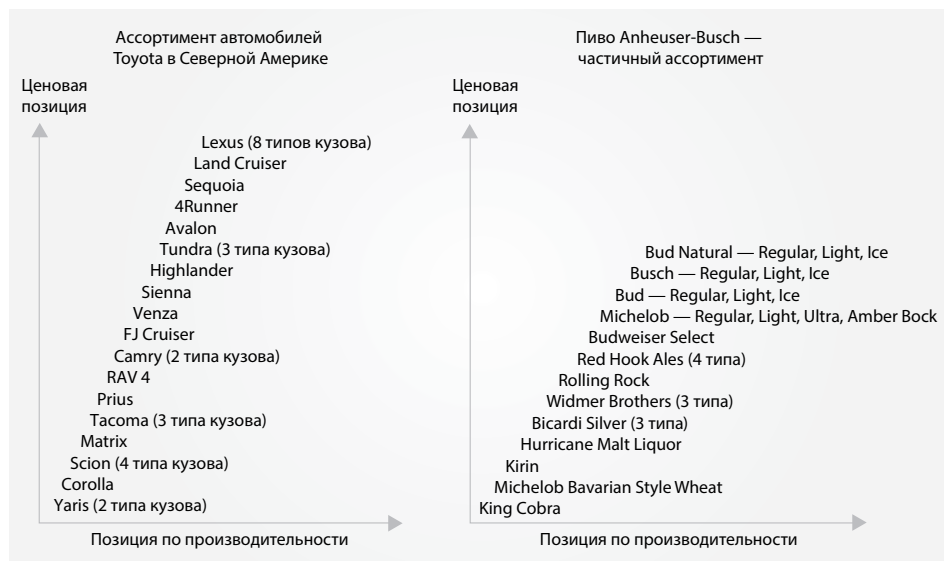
Ассортимент автомобилей Toyota в Северной Америке

Ценовая позиция

Lexus (8 типов кузова)
Land Cruiser
Sequoia
4Runner
Avalon
Tundra (3 типа кузова)
Highlander
Sienna
Venza
FJ Cruiser
Camry (2 типа кузова)
RAV 4
Prius
Tacoma (3 типа кузова)
Matrix
Scion (4 типа кузова)
Corolla
Yaris (2 типа кузова)

Позиция по производительности

Пиво Anheuser-Busch — частичный ассортимент

Ценовая позиция

Bud Natural — Regular, Light, Ice
Busch — Regular, Light, Ice
Bud — Regular, Light, Ice
Michelob — Regular, Light, Ultra, Amber Bock
Budweiser Select
Red Hook Ales (4 типа)
Rolling Rock
Widmer Brothers (3 типа)
Bicardi Silver (3 типа)
Hurricane Malt Liquor
Kirin
Michelob Bavarian Style Wheat
King Cobra

Позиция по производительности